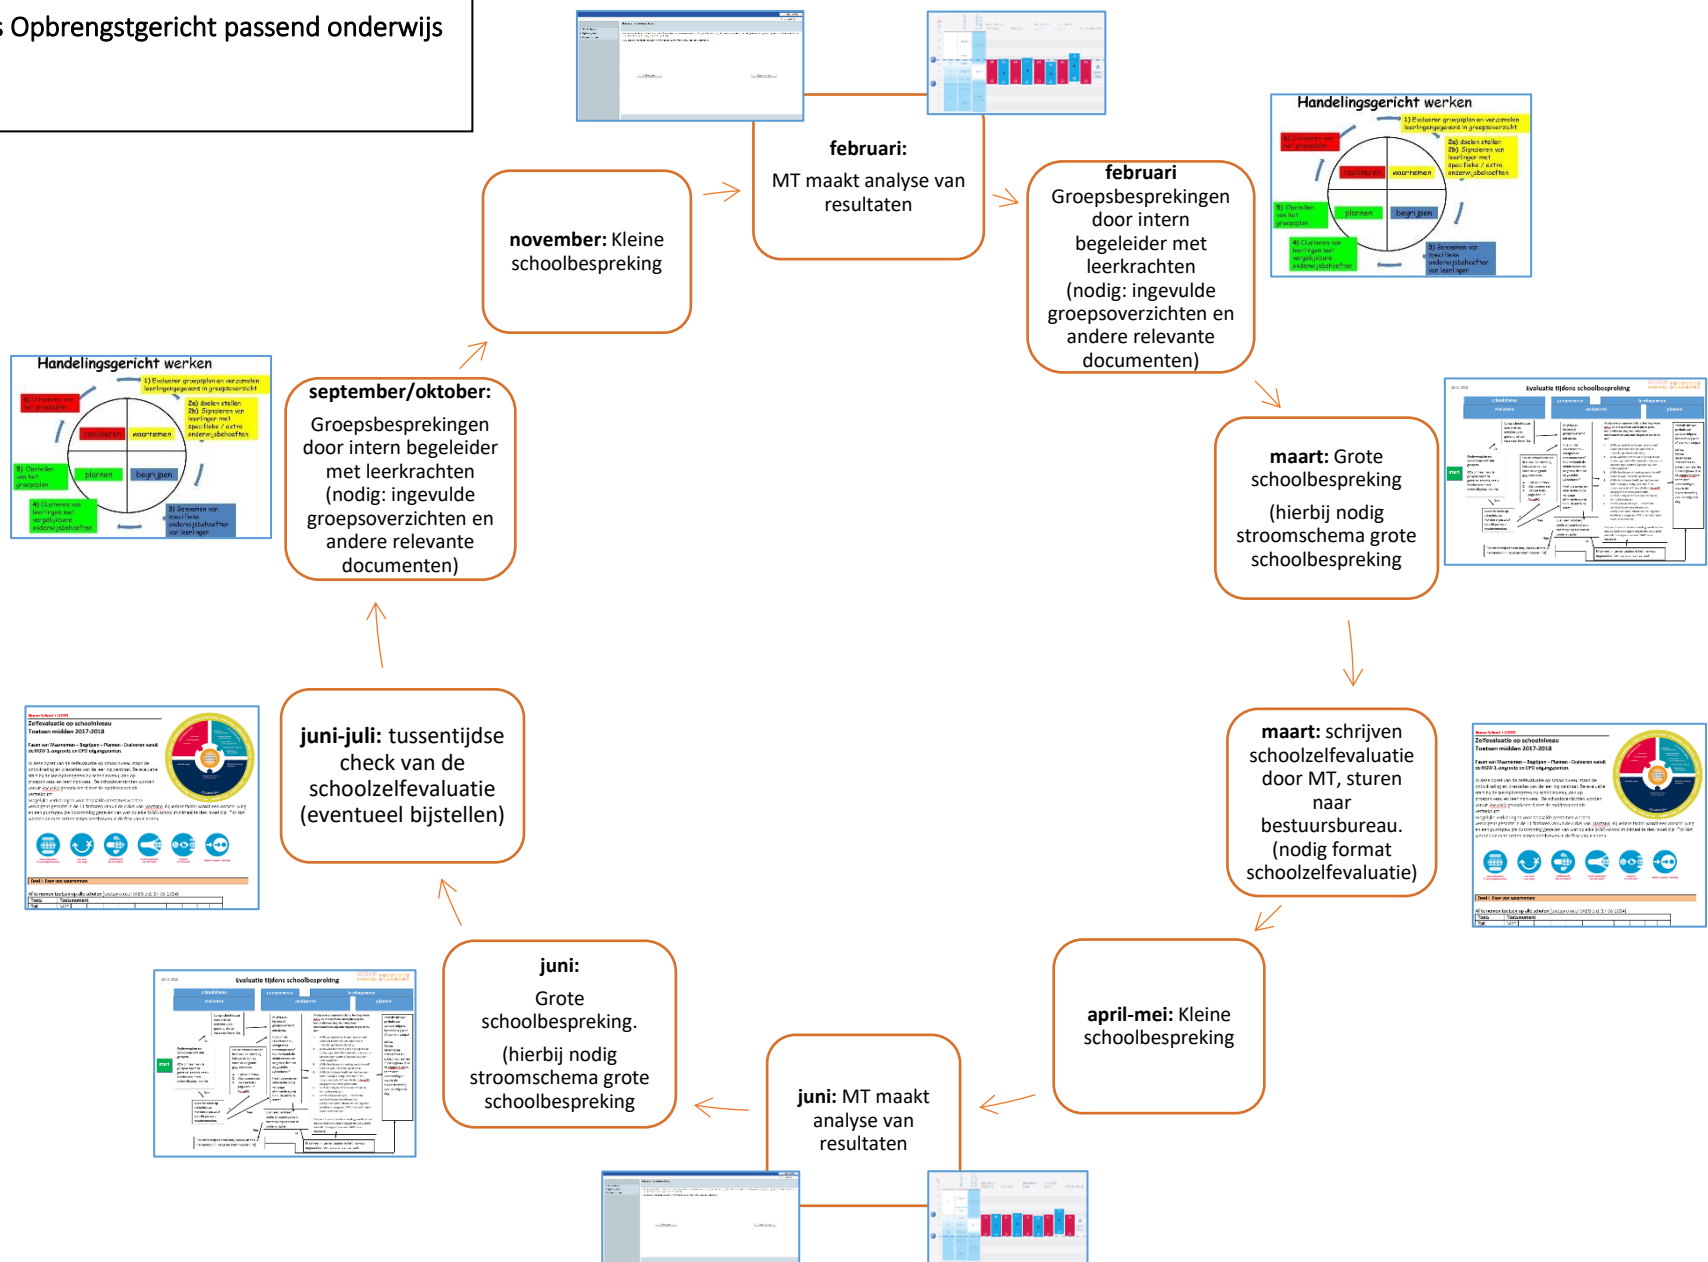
Opbrengstgericht passend onderwijs

februari:
MT maakt analyse van resultaten

Handelingsgericht werken

1) Evalueren groepsplan en verzamelen leerlinggegevens in groepsoverzicht

2a) doelen stellen
2b) Signaleren van leerlingen met specifieke / extra onderwijsbehoeften

realiseren

waarnemen

plannen

begrijpen

3) Benoemen van specifieke onderwijsbehoeften van leerlingen

4) Clusteren van leerlingen met vergelijkbare onderwijsbehoeften

5) Opstellen van het groepsplan

6) Uitvoeren van het groepsplan

november: Kleine schoolbespreking

februari
Groepsbesprekingen door intern begeleider met leerkrachten (nodig: ingevulde groepsoverzichten en andere relevante documenten)

september/oktober:
Groepsbesprekingen door intern begeleider met leerkrachten (nodig: ingevulde groepsoverzichten en andere relevante documenten)

maart: Grote schoolbespreking
(hierbij nodig stroomschema grote schoolbespreking

Evaluatie tijdens schoolbespreking

juni-juli: tussentijdse check van de schoolzelfevaluatie (eventueel bijstellen)

maart: schrijven schoolzelfevaluatie door MT, sturen naar bestuursbureau. (nodig format schoolzelfevaluatie)

Zelfevaluatie op schoolniveau
Toetsen midden 2017-2018

juni:
Grote schoolbespreking.
(hierbij nodig stroomschema grote schoolbespreking

april-mei: Kleine schoolbespreking

juni: MT maakt analyse van resultaten

Evaluatie tijdens schoolbespreking

Zelfevaluatie op schoolniveau
Toetsen midden 2017-2018